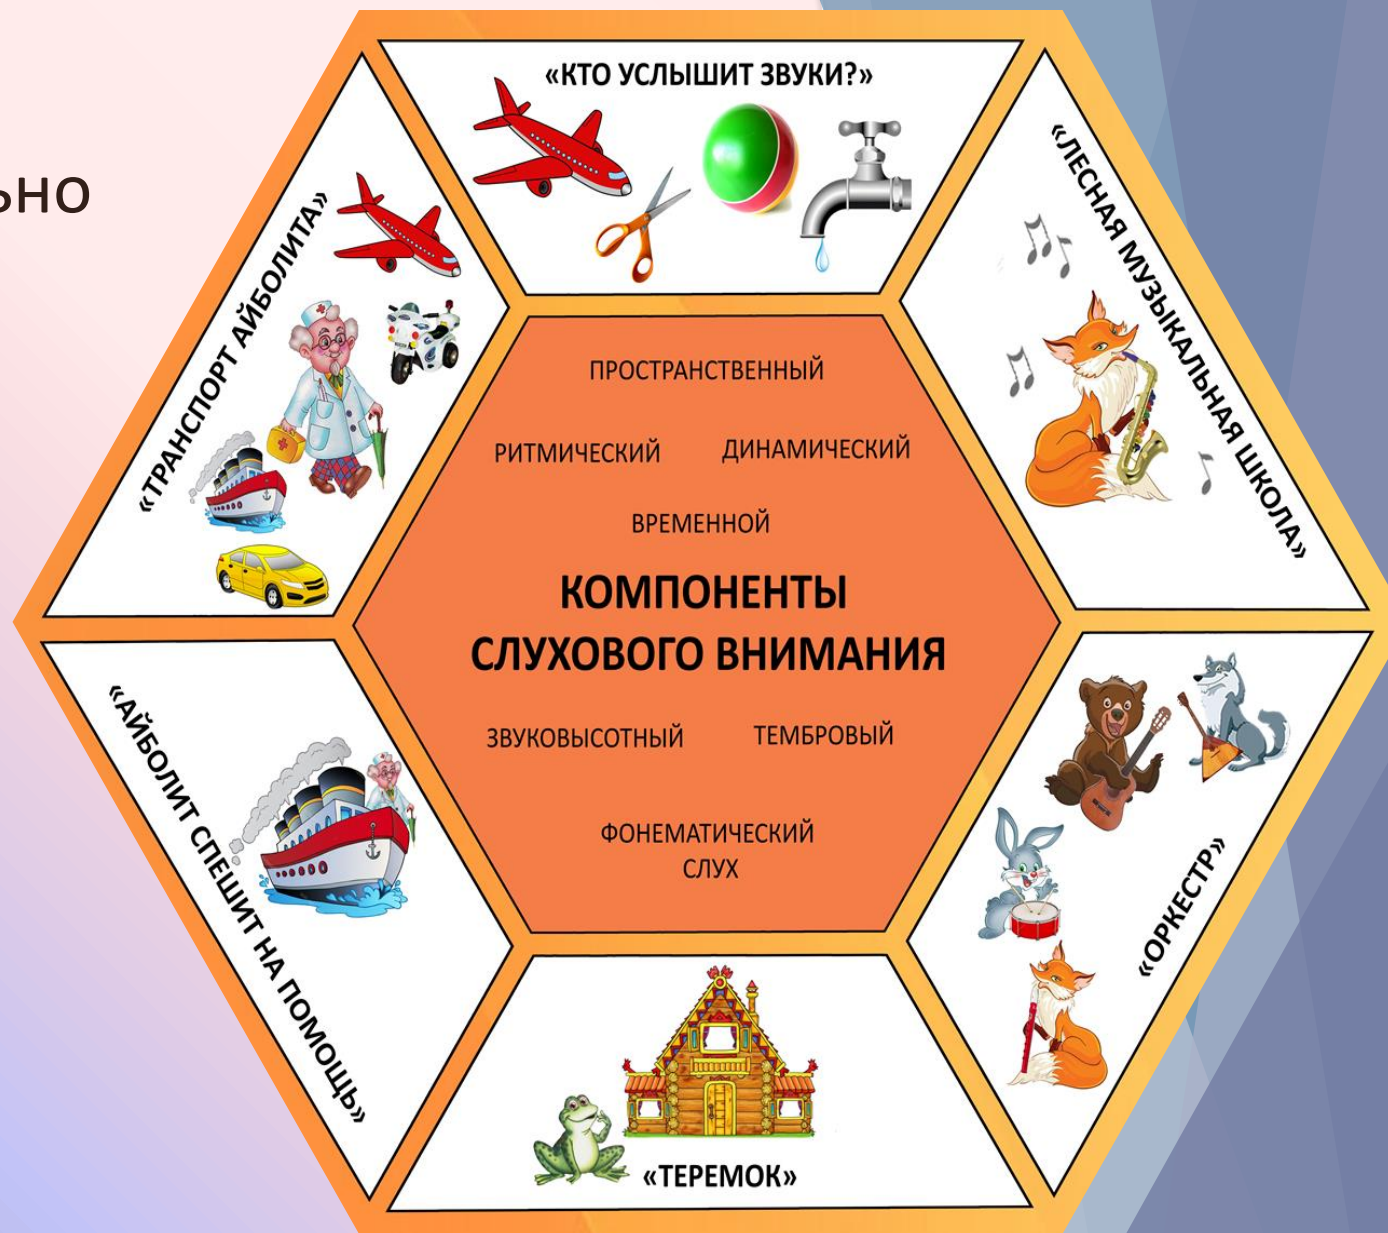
ьно

«КТО УСЛЫШИТ ЗВУКИ?»

«ЛЕСНАЯ МУЗЫКАЛЬНАЯ ШКОЛА»

«ОРКЕСТР»

«ТЕРЕМОК»

«АЙБОЛИТ СПЕШИТ НА ПОМОЩЬ»

«ТРАНСПОРТ АЙБОЛИТА»

ПРОСТРАНСТВЕННЫЙ

РИТМИЧЕСКИЙ ДИНАМИЧЕСКИЙ

ВРЕМЕННОЙ

КОМПОНЕНТЫ СЛУХОВОГО ВНИМАНИЯ

ЗВУКОВЫСОТНЫЙ ТЕМБРОВЫЙ

ФОНЕМАТИЧЕСКИЙ СЛУХ